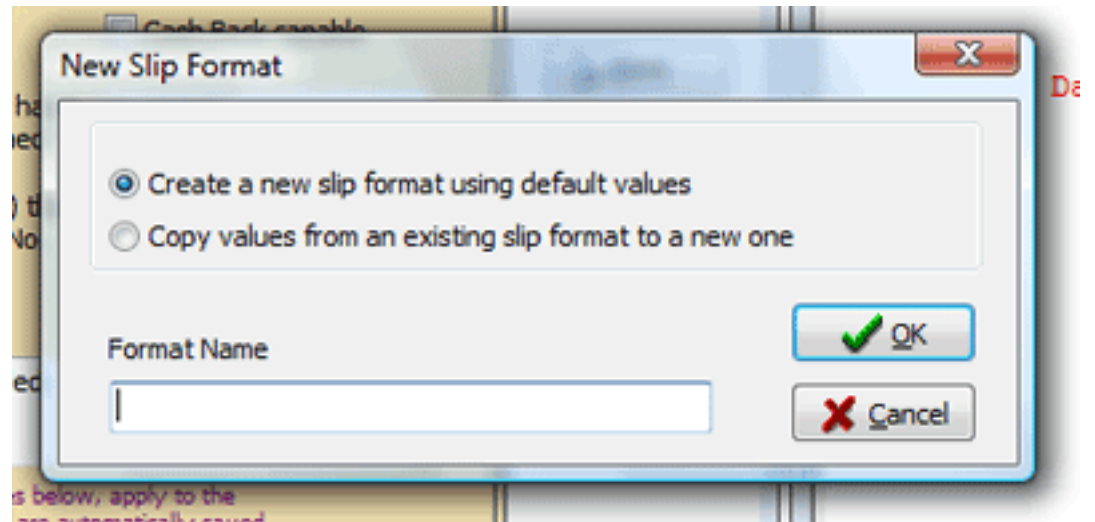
Cash Back capable

ha
ed

) th
No

ed

New Slip Format

Create a new slip format using default values

Copy values from an existing slip format to a new one

Format Name

OK

Cancel

Da

s below, apply to the
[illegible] automatically saved